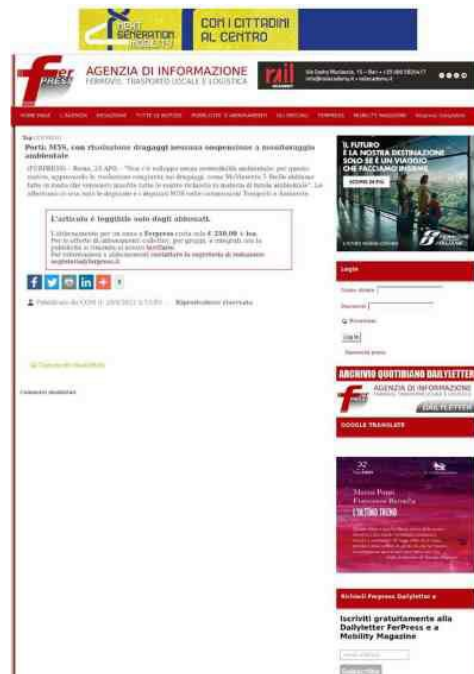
NEXT GENERATION MOBILITY
CON I CITTADINI AL CENTRO

FerPRESS
AGENZIA DI INFORMAZIONE
FERROVIE, TRASPORTO LOCALE E LOGISTICA

rail

HOME PAGE | L'AGENZIA | REDAZIONE | TUTTE LE NOTIZIE | PUBBLICITÀ E ABBONAMENTI | GLI SPECIALI | FERPRESS | MOBILITY MAGAZINE

Top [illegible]

Porti: M5S, con risoluzione dragaggi nessuna sospensione a monitoraggio ambientale

(FERPRESS) – Roma, 23 APR – "Non c'è sviluppo senza sostenibilità ambientale: per questo motivo, approvando le risoluzione congiunta sui dragaggi, come MoVimento 5 Stelle abbiamo fatto in modo che vengano inseriti tutte le nostre richieste in materia di tutela ambientale". Lo affermano in una nota le deputate e i deputati M5S nella commissione Trasporti e Ambiente.

L'articolo è leggibile solo dagli abbonati.

L'abbonamento per un anno a Ferpress costa solo € 230,00 + iva.
Per le offerte di abbonamenti collettivi, per gruppi, e integrati con la pubblicità si rimanda al nostro listino.
Per informazioni e abbonamenti contattare la segreteria di redazione: segreteria@ferpress.it

Pubblicato da COM il 23/4/2021 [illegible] Riproduzione riservata

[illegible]

Commenti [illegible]

IL FUTURO È LA NOSTRA DESTINAZIONE SOLO SE È UN VIAGGIO CHE FACCIAMO INSIEME

Login
Nome utente
Password
Ricordami
Log In
Password persa

ARCHIVIO QUOTIDIANO DAILYLETTER
AGENZIA DI INFORMAZIONE
DAILYLETTER

GOOGLE TRANSLATE

Marco Ponti
Francesco Ramella
L'ULTIMO TRENO

Richiedi Ferpress Dailyletter e
Iscriviti gratuitamente alla Dailyletter FerPress e a Mobility Magazine
Subscribe